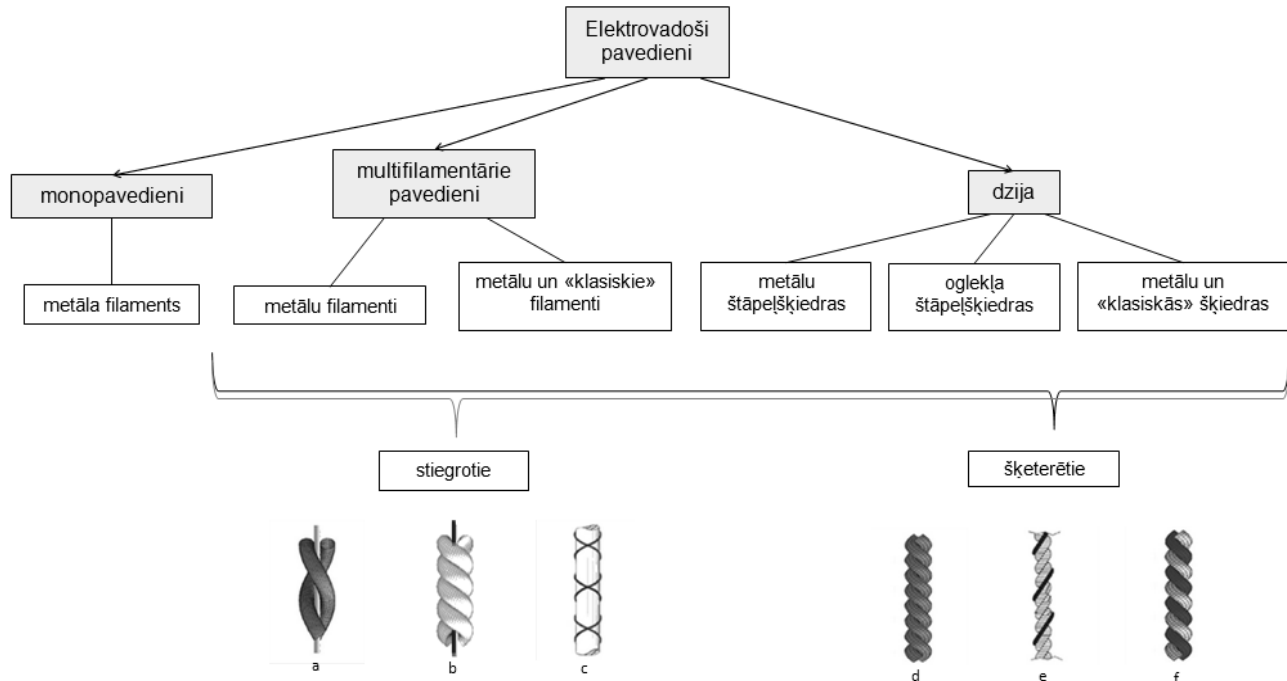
Elektrovadoši pavedieni

monopavedieni

multifilamentārie pavedieni

dzija

metāla filaments

metālu filamenti

metālu un «klasiskie» filamenti

metālu štāpeļšķiedras

oglekļa štāpeļšķiedras

metālu un «klasiskās» šķiedras

stiegrotie

šķeterētie

a

b

c

d

e

f